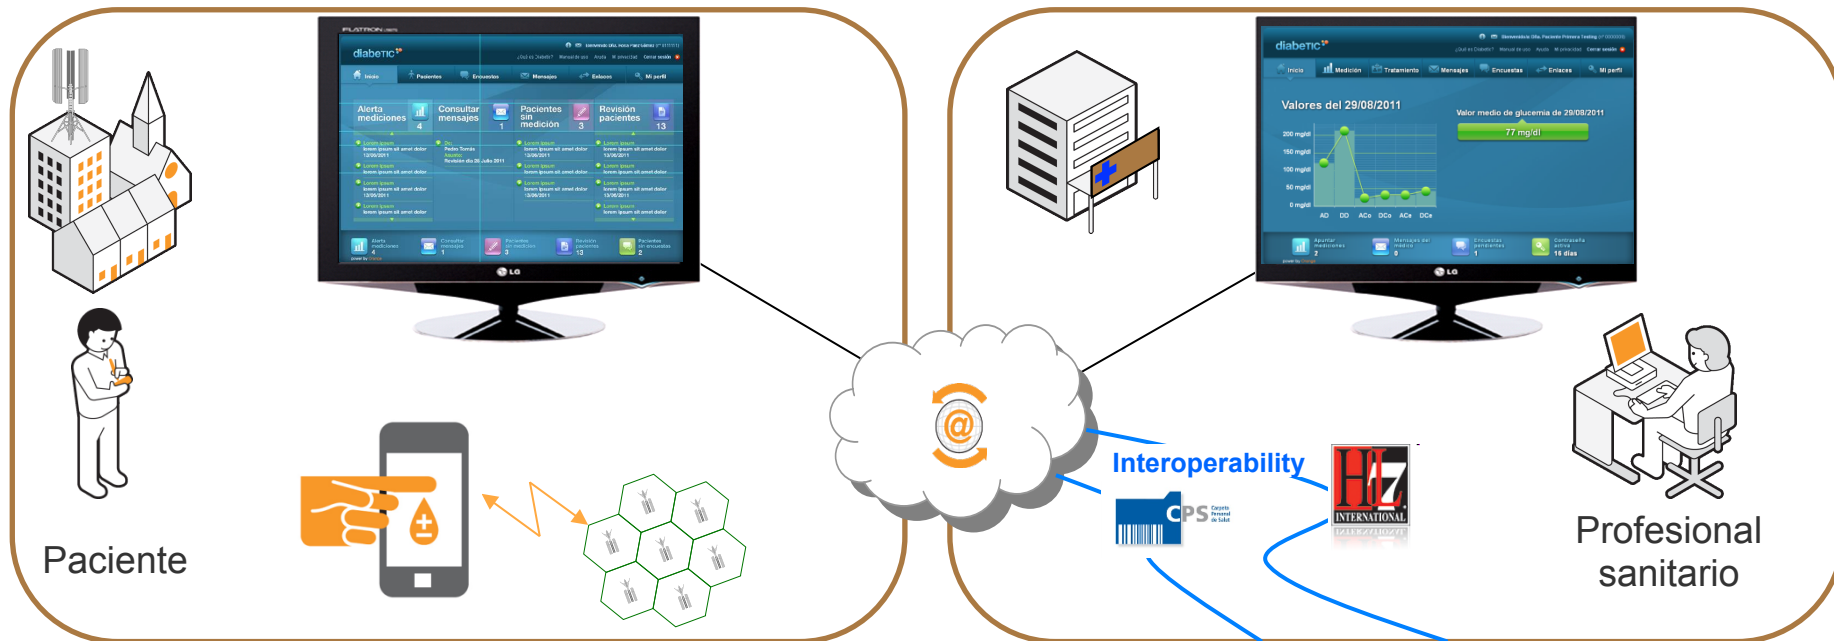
FLATRON

diabeTIC

Inicio Pacientes Encuestas Mensajes Enlaces Mi perfil

Alerta mediciones 4

Consultar mensajes 1

Pacientes sin medición 3

Revisión pacientes 13

Paciente

diabeTIC

Inicio Medición Tratamiento Mensajes Encuestas Enlaces Mi perfil

Valores del 29/08/2011

Valor medio de glucemia de 29/08/2011

77 mg/dl

200 mg/dl
150 mg/dl
100 mg/dl
50 mg/dl
0 mg/dl

AD DD ACo DCo ACe DCe

Interoperability

CPS

HL7 INTERNATIONAL

Profesional sanitario